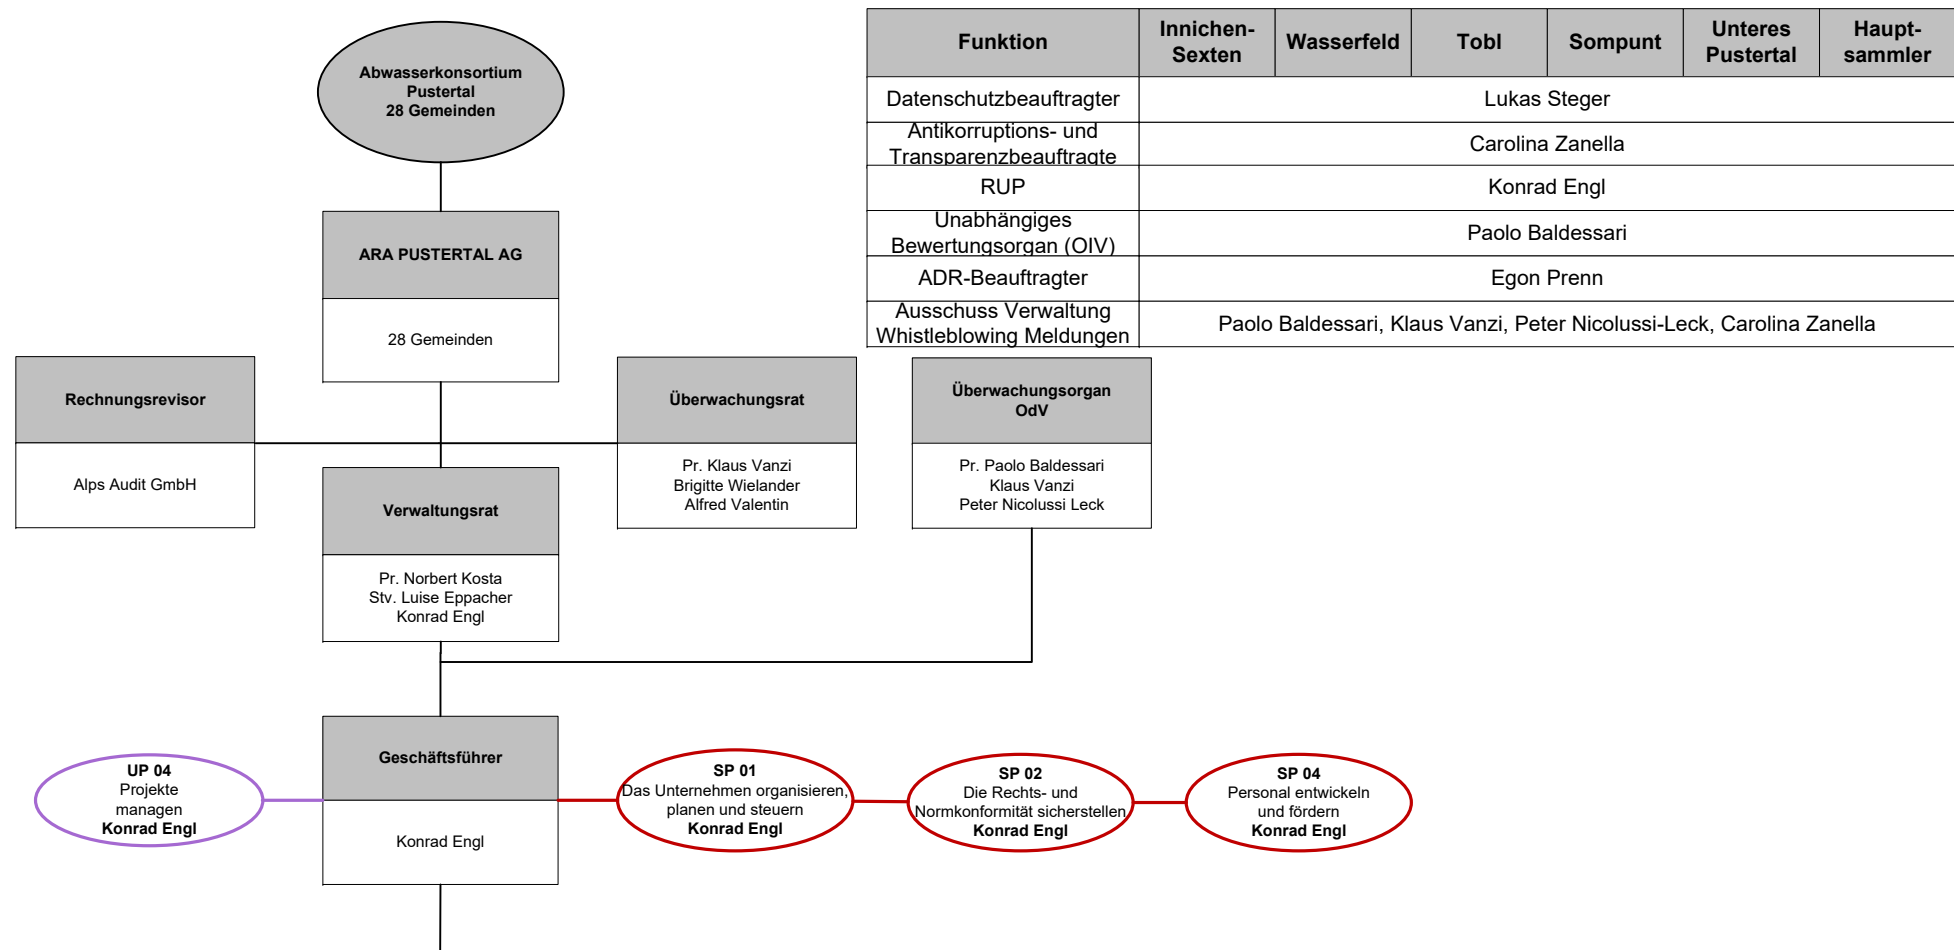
Abwasserkonsortium Pustertal 28 Gemeinden

ARA PUSTERTAL AG

28 Gemeinden

Rechnungsrevisor

Alps Audit GmbH

Überwachungsrat

Pr. Klaus Vanzi
Brigitte Wielander
Alfred Valentin

Überwachungsorgan OdV

Pr. Paolo Baldessari
Klaus Vanzi
Peter Nicolussi Leck

Verwaltungsrat

Pr. Norbert Kosta
Stv. Luise Eppacher
Konrad Engl

| Funktion | Innichen-Sexten | Wasserfeld | Tobl | Sompunt | Unteres Pustertal | Haupt-sammler |
|---|---|---|---|---|---|---|
| Datenschutzbeauftragter | Lukas Steger | | | | | |
| Antikorruptions- und Transparenzbeauftragte | Carolina Zanella | | | | | |
| RUP | Konrad Engl | | | | | |
| Unabhängiges Bewertungsorgan (OIV) | Paolo Baldessari | | | | | |
| ADR-Beauftragter | Egon Prenn | | | | | |
| Ausschuss Verwaltung Whistleblowing Meldungen | Paolo Baldessari, Klaus Vanzi, Peter Nicolussi-Leck, Carolina Zanella | | | | | |

UP 04
Projekte managen
Konrad Engl

Geschäftsführer

Konrad Engl

SP 01
Das Unternehmen organisieren, planen und steuern
Konrad Engl

SP 02
Die Rechts- und Normkonformität sicherstellen
Konrad Engl

SP 04
Personal entwickeln und fördern
Konrad Engl